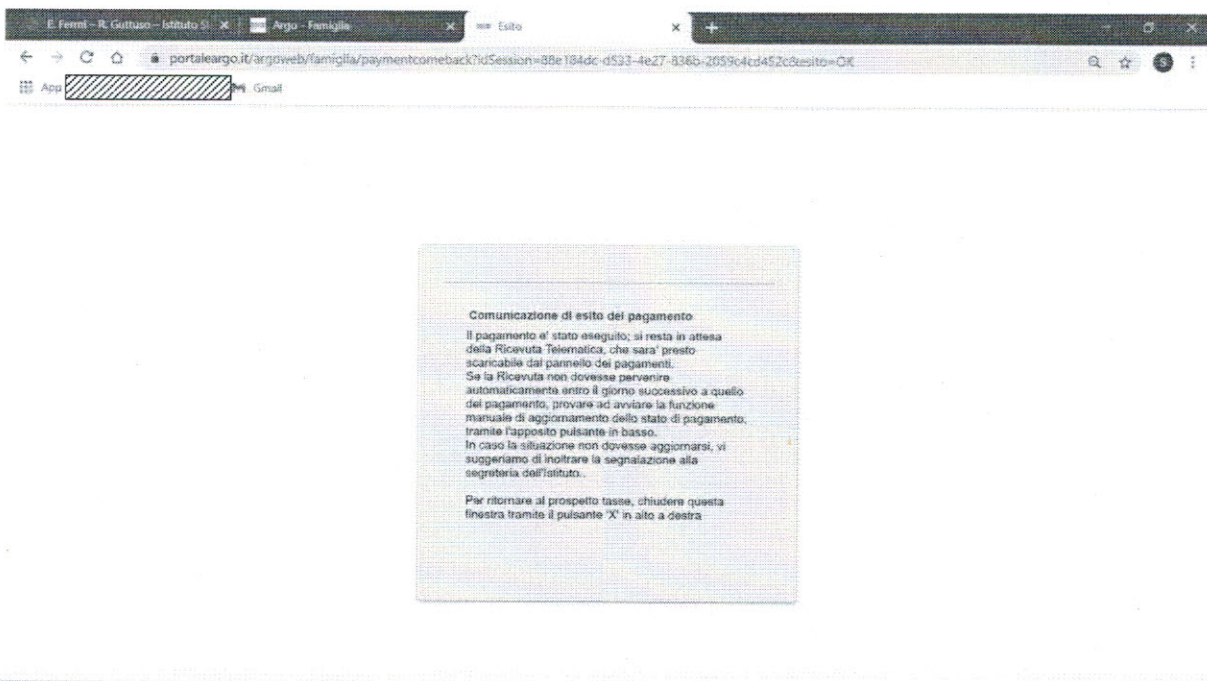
E. Fermi - R. Guttuso - Istituto S! ×
Argo - Famiglia ×
Esito ×

portaleargo.it/argoweb/famiglia/paymentcomeback?idSession=88e184dc-d533-4e27-836b-2059c4cd452c&esito=OK

App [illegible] Gmail

Comunicazione di esito del pagamento

Il pagamento e' stato eseguito; si resta in attesa della Ricevuta Telematica, che sara' presto scaricabile dal pannello dei pagamenti.
Se la Ricevuta non dovesse pervenire automaticamente entro il giorno successivo a quello del pagamento, provare ad avviare la funzione manuale di aggiornamento dello stato di pagamento, tramite l'apposito pulsante in basso.
In caso la situazione non dovesse aggiornarsi, vi suggeriamo di inoltrare la segnalazione alla segreteria dell'Istituto..

Per ritornare al prospetto tasse, chiudere questa finestra tramite il pulsante 'X' in alto a destra